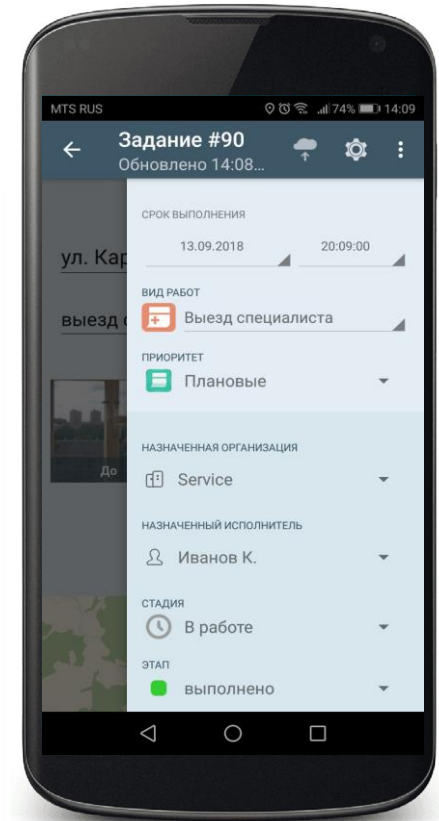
MTS RUS

74% 14:09

Задание #90
Обновлено 14:08...

ул. Кар

выезд

До

СРОК ВЫПОЛНЕНИЯ

13.09.2018

20:09:00

ВИД РАБОТ

Выезд специалиста

ПРИОРИТЕТ

Плановые

НАЗНАЧЕННАЯ ОРГАНИЗАЦИЯ

Service

НАЗНАЧЕННЫЙ ИСПОЛНИТЕЛЬ

Иванов К.

СТАДИЯ

В работе

ЭТАП

выполнено